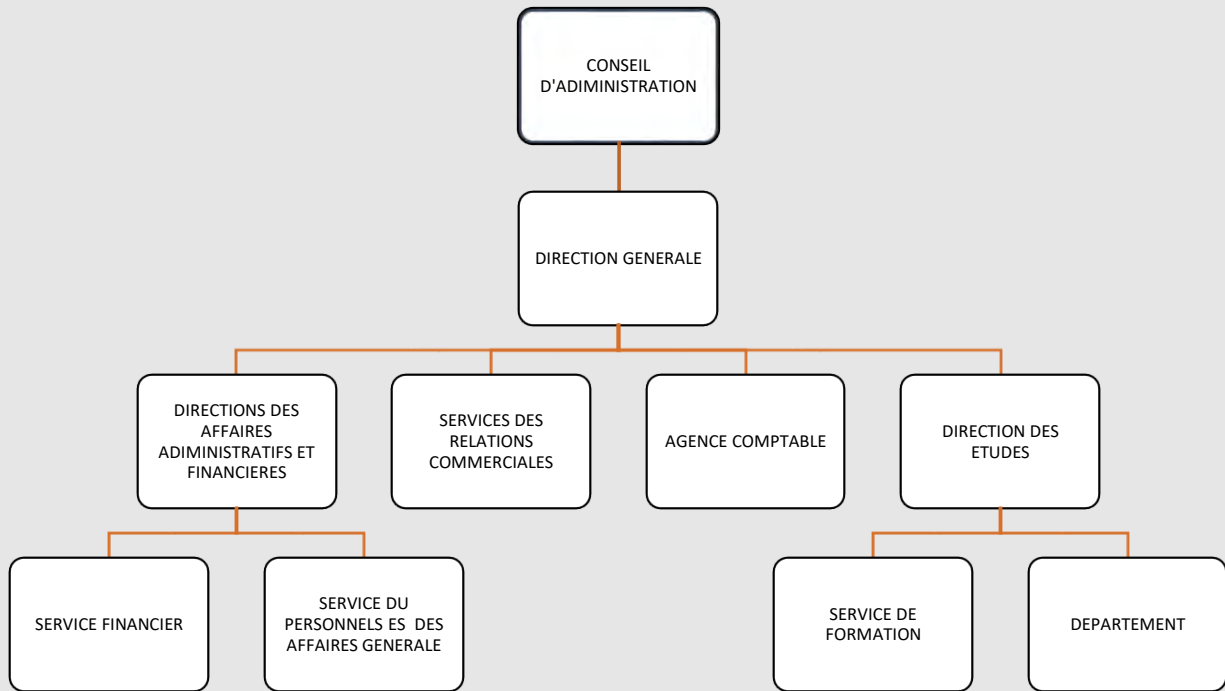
CONSEIL D'ADIMINISTRATION

DIRECTION GENERALE

DIRECTIONS DES AFFAIRES ADIMINISTRATIFS ET FINANCIERES

SERVICES DES RELATIONS COMMERCIALES

AGENCE COMPTABLE

DIRECTION DES ETUDES

SERVICE FINANCIER

SERVICE DU PERSONNELS ES DES AFFAIRES GENERALE

SERVICE DE FORMATION

DEPARTEMENT